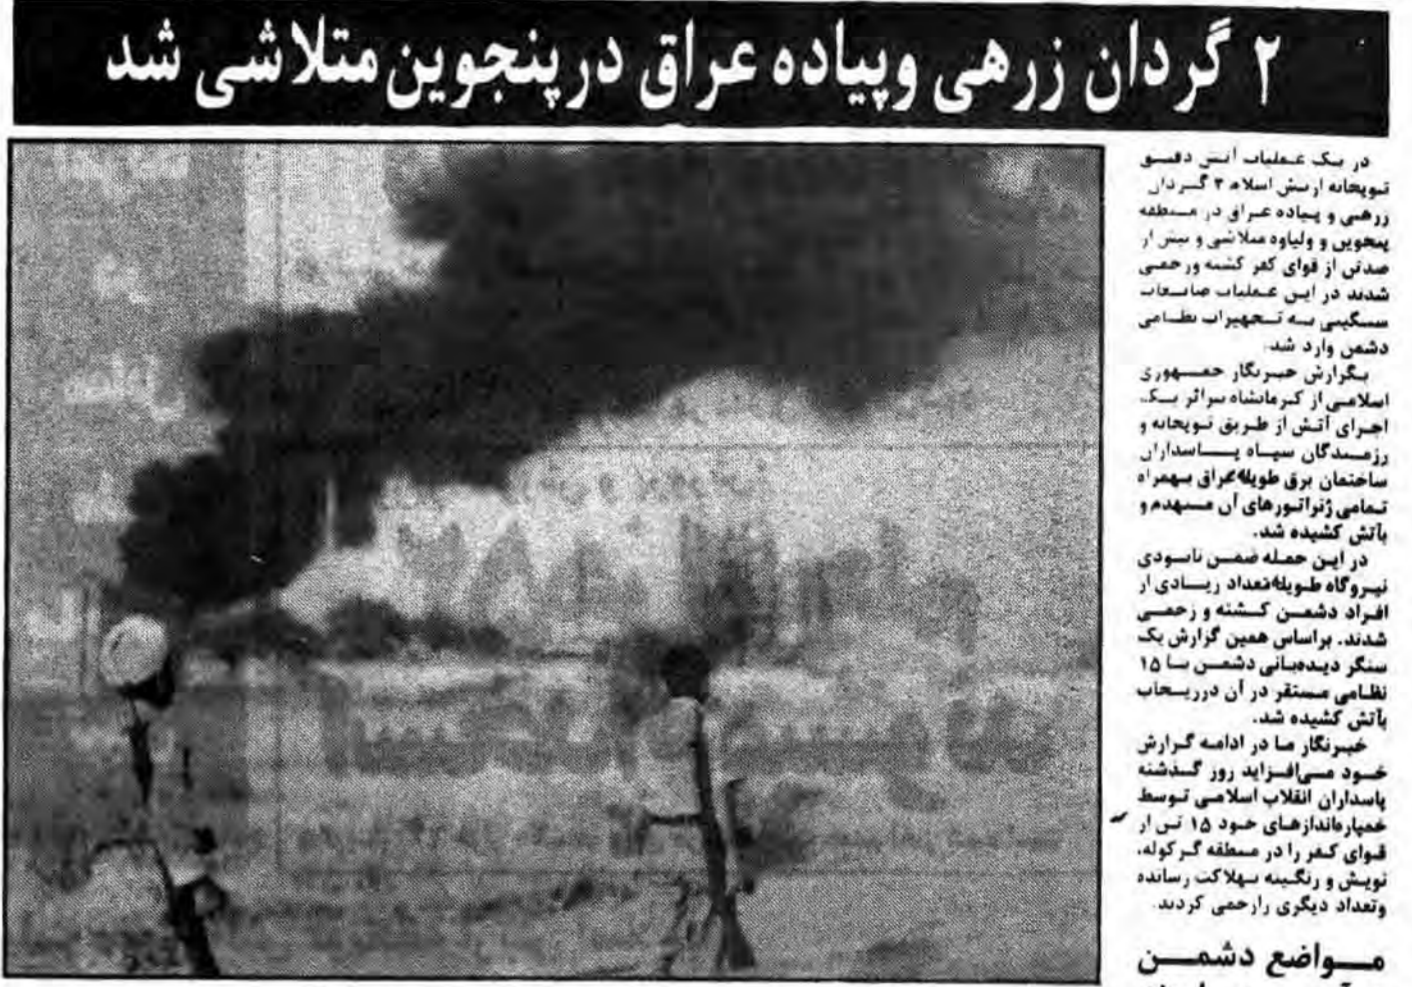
۲ گردان زرهی وپیاده عراق درپنجوین متلاشی شد

در یک عملیات آتش دقیق توپخانه ارتش اسلام ۲ گردان زرهی و پیاده عراق در منطقه پنجوین و ولیاوه متلاشی و بیش از صدتن از قوای کفر کشته وزخمی شدند در این عملیات صدمات سنگینی به تجهیزات نظامی دشمن وارد شد.

بگزارش خبرنگار جمهوری اسلامی از کرمانشاه سراثر یک اجرای آتش از طریق توپخانه و رزمندگان سپاه پاسداران ساختمان برق طویله‌عراق بهمراه تمامی ژنراتورهای آن منهدم و بآتش کشیده شد.

در این حمله ضمن نابودی نیروگاه طویله‌تعداد زیادی از افراد دشمن کشته و زخمی شدند. براساس همین گزارش یک سنگر دیده‌بانی دشمن با ۱۵ نظامی مستقر در آن درریحاب بآتش کشیده شد.

خبرنگار ما در ادامه گزارش خود می‌افزاید روز گذشته پاسداران انقلاب اسلامی توسط خمپاره‌اندازهای خود ۱۵ تن از قوای کفر را در منطقه گرکوله، نویش و رنگینه بهلاکت رسانده وتعداد دیگری رازخمی کردند.

مواضع دشمن
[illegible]